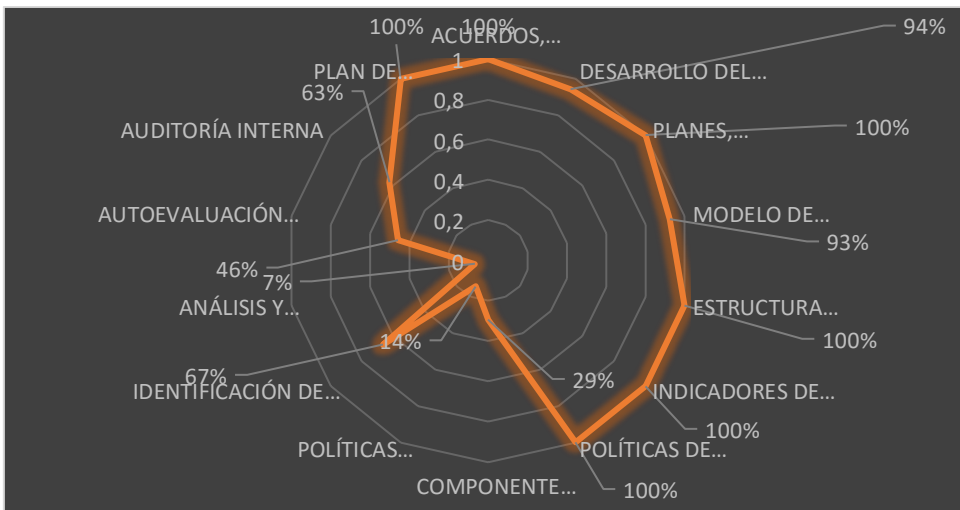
100%
100%
ACUERDOS,...
94%
PLAN DE...
1
DESARROLLO DEL...
0,8
63%
PLANES,...
100%
AUDITORÍA INTERNA
0,6
0,4
AUTOEVALUACIÓN...
MODELO DE...
0,2
93%
46%
0
7%
ANÁLISIS Y...
ESTRUCTURA...
100%
14%
67%
29%
IDENTIFICACIÓN DE...
INDICADORES DE...
100%
POLÍTICAS...
POLÍTICAS DE...
COMPONENTE...
100%